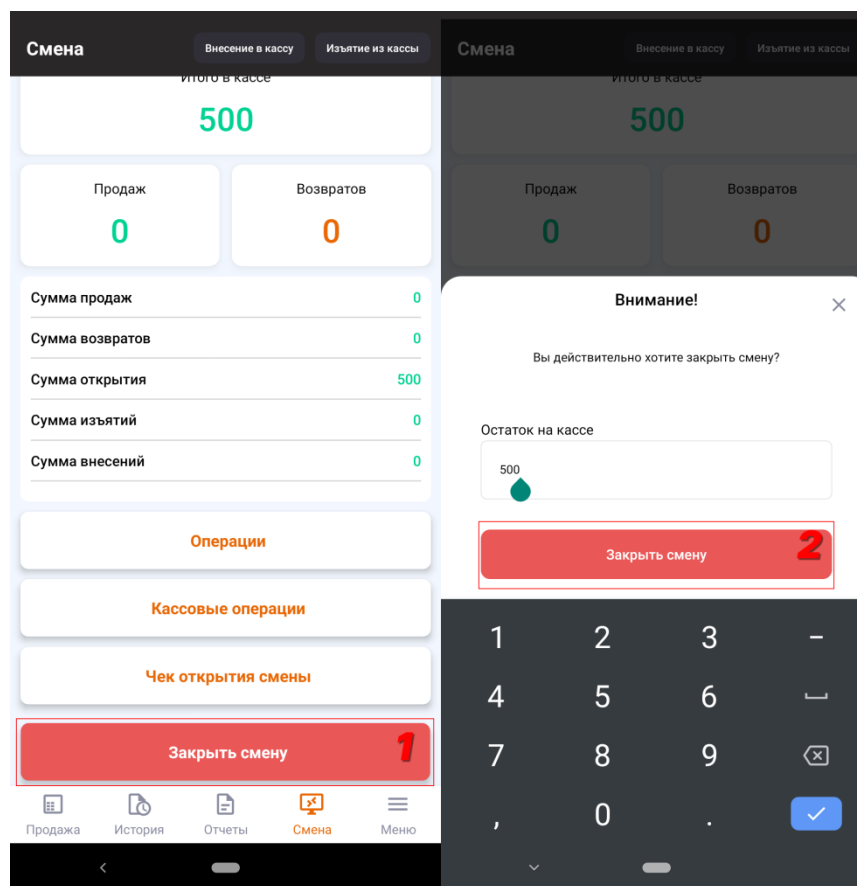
Смена

Внесение в кассу

Изъятие из кассы

Итого в кассе

500

Продаж

0

Возвратов

0

| Сумма продаж | 0 |
|---|---|
| Сумма возвратов | 0 |
| Сумма открытия | 500 |
| Сумма изъятий | 0 |
| Сумма внесений | 0 |

Операции

Кассовые операции

Чек открытия смены

Закрыть смену

1

Продажа

История

Отчеты

Смена

Меню

Смена

Внесение в кассу

Изъятие из кассы

Итого в кассе

500

Продаж

0

Возвратов

0

Внимание!

Вы действительно хотите закрыть смену?

Остаток на кассе

500

Закрыть смену

2

1 2 3 –

4 5 6

7 8 9

, 0 .